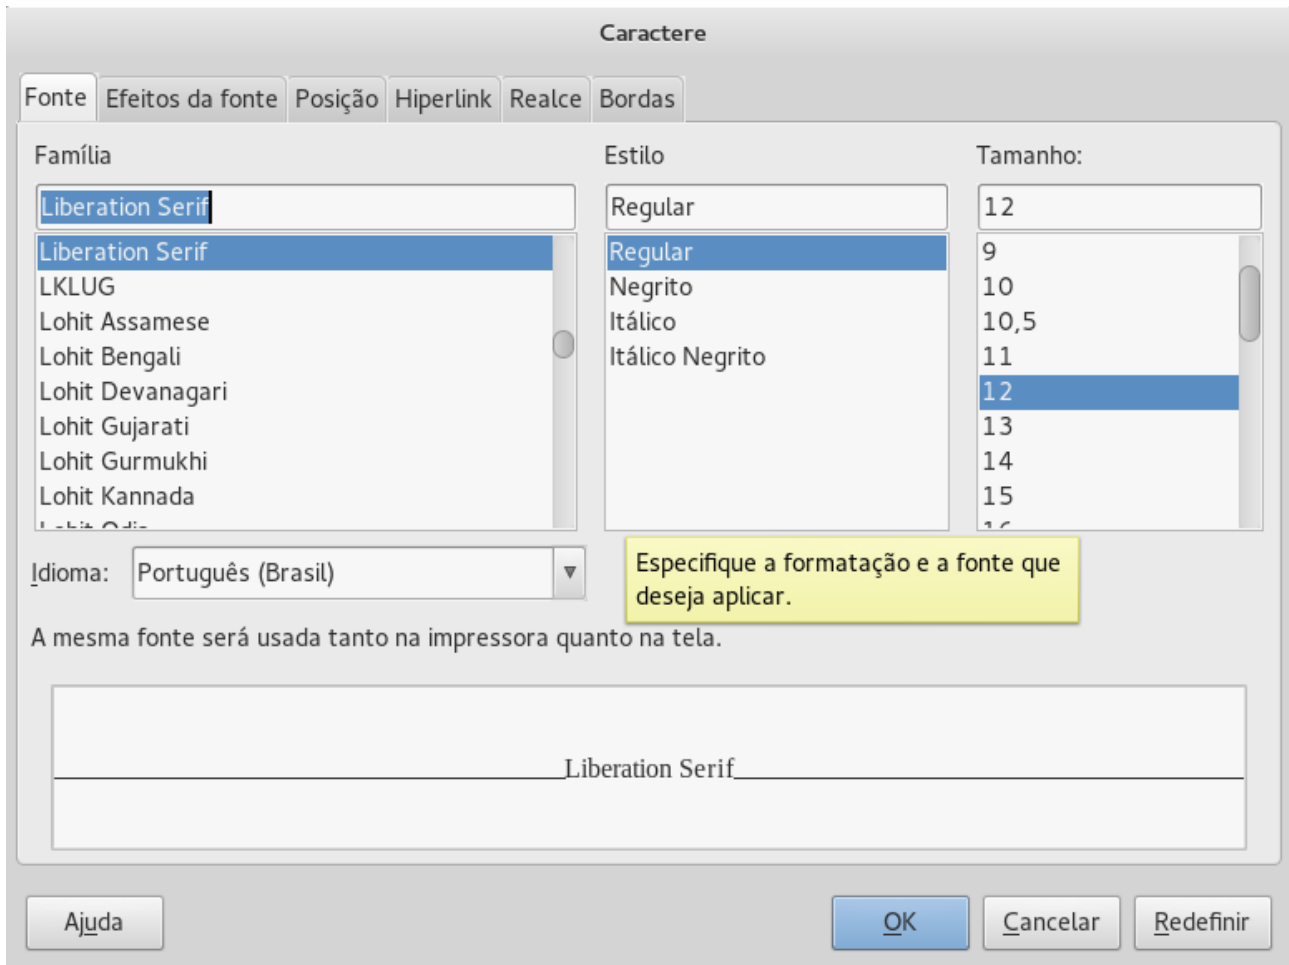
Caractere

Fonte | Efeitos da fonte | Posição | Hiperlink | Realce | Bordas

Família
Liberation Serif
Liberation Serif
LKLUG
Lohit Assamese
Lohit Bengali
Lohit Devanagari
Lohit Gujarati
Lohit Gurmukhi
Lohit Kannada
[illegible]

Estilo
Regular
Regular
Negrito
Itálico
Itálico Negrito

Tamanho:
12
9
10
10,5
11
12
13
14
15
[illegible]

Idioma: Português (Brasil)

Especifique a formatação e a fonte que deseja aplicar.

A mesma fonte será usada tanto na impressora quanto na tela.

Liberation Serif

Ajuda
OK
Cancelar
Redefinir